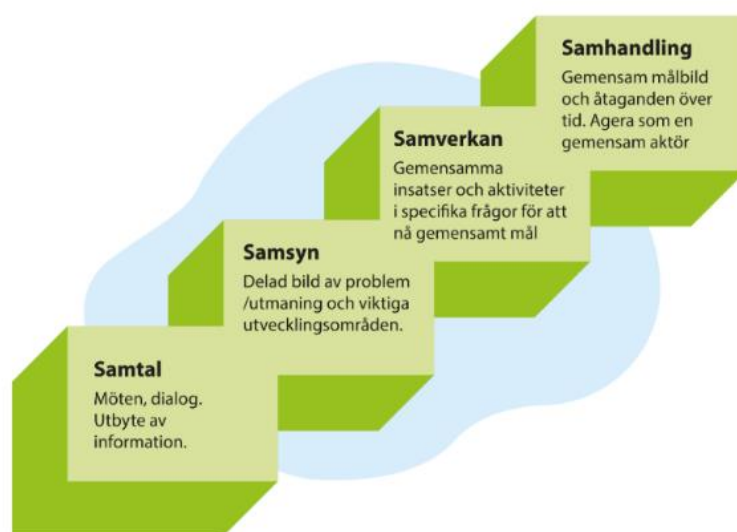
Samhandling
Gemensam målbild och åtaganden över tid. Agera som en gemensam aktör

Samverkan
Gemensamma insatser och aktiviteter i specifika frågor för att nå gemensamt mål

Samsyn
Delad bild av problem /utmaning och viktiga utvecklingsområden.

Samtal
Möten, dialog. Utbyte av information.